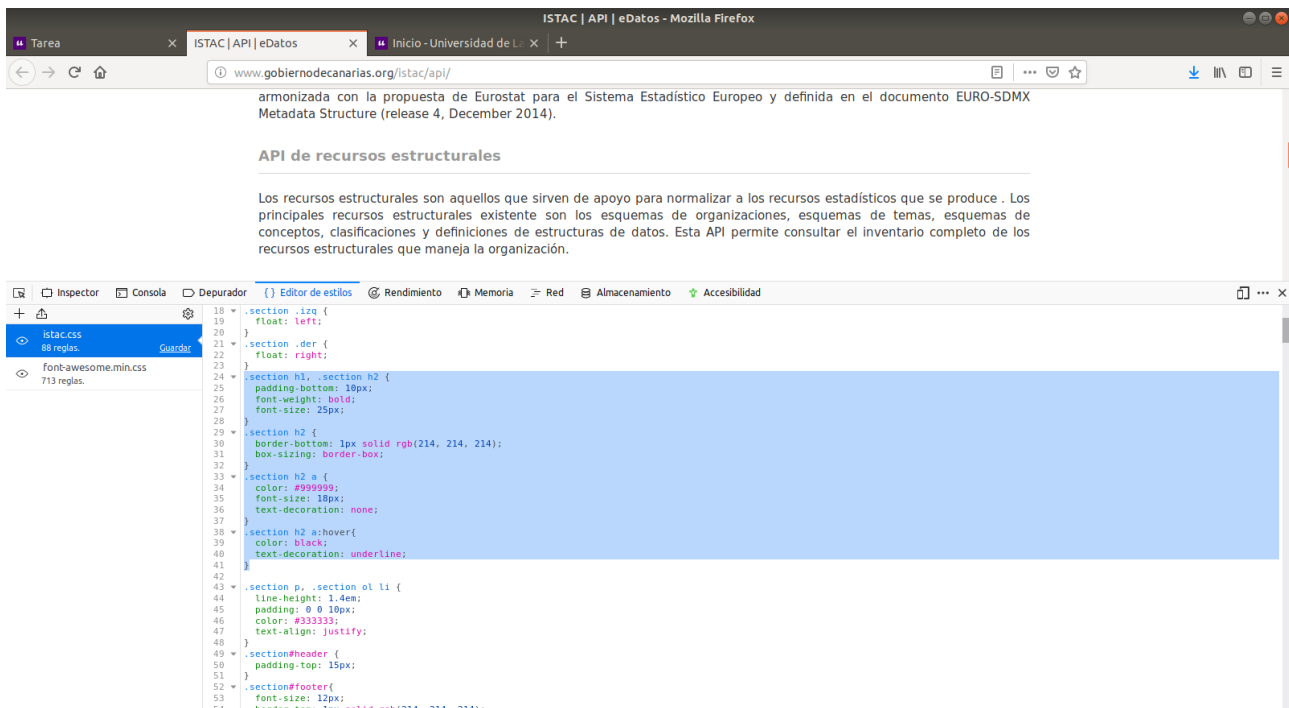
ISTAC | API | eDatos - Mozilla Firefox

Tarea × ISTAC | API | eDatos × Inicio - Universidad de La × +

www.gobiernodecanarias.org/istac/api/

armonizada con la propuesta de Eurostat para el Sistema Estadístico Europeo y definida en el documento EURO-SDMX Metadata Structure (release 4, December 2014).

API de recursos estructurales

Los recursos estructurales son aquellos que sirven de apoyo para normalizar a los recursos estadísticos que se produce . Los principales recursos estructurales existente son los esquemas de organizaciones, esquemas de temas, esquemas de conceptos, clasificaciones y definiciones de estructuras de datos. Esta API permite consultar el inventario completo de los recursos estructurales que maneja la organización.

Inspector Consola Depurador {} Editor de estilos Rendimiento Memoria Red Almacenamiento Accesibilidad

istac.css
88 reglas. Guardar

font-awesome.min.css
713 reglas.

18 .section .izq {
19 float: left;
20 }
21 .section .der {
22 float: right;
23 }
24 .section h1, .section h2 {
25 padding-bottom: 10px;
26 font-weight: bold;
27 font-size: 25px;
28 }
29 .section h2 {
30 border-bottom: 1px solid rgb(214, 214, 214);
31 box-sizing: border-box;
32 }
33 .section h2 a {
34 color: #999999;
35 font-size: 18px;
36 text-decoration: none;
37 }
38 .section h2 a:hover{
39 color: black;
40 text-decoration: underline;
41 }
42
43 .section p, .section ol li {
44 line-height: 1.4em;
45 padding: 0 0 10px;
46 color: #333333;
47 text-align: justify;
48 }
49 .section#header {
50 padding-top: 15px;
51 }
52 .section#footer{
53 font-size: 12px;
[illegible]